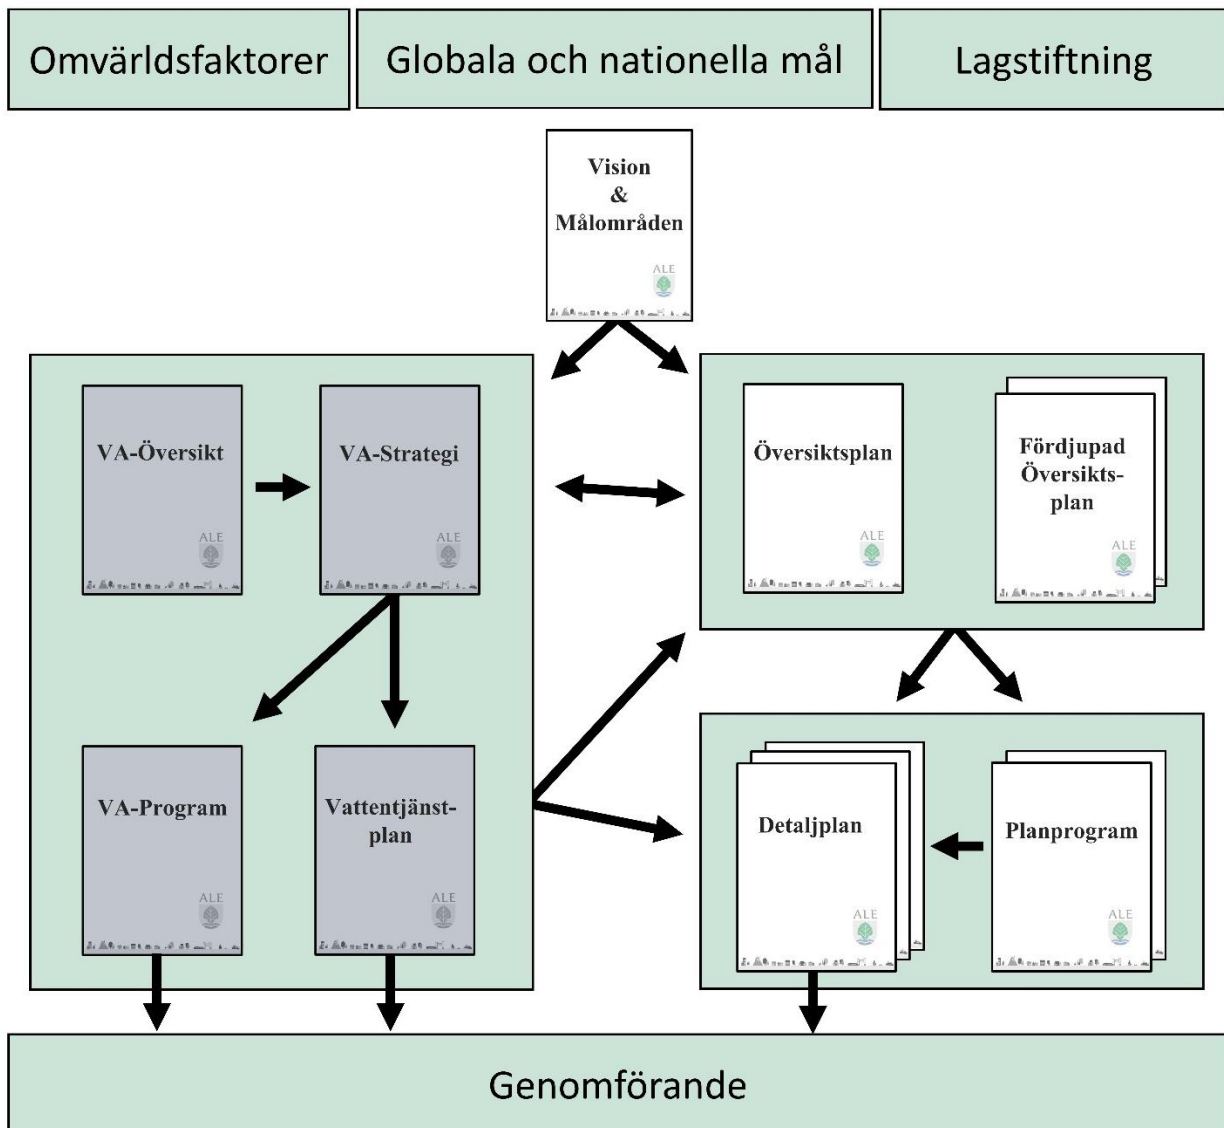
Omvärldsfaktorer

Globala och nationella mål

Lagstiftning

Vision & Målområden

ALE

VA-Översikt

ALE

VA-Strategi

ALE

Översiktsplan

ALE

Fördjupad Översiktsplan

ALE

VA-Program

ALE

Vattentjänstplan

ALE

Detaljplan

ALE

Planprogram

ALE

Genomförande